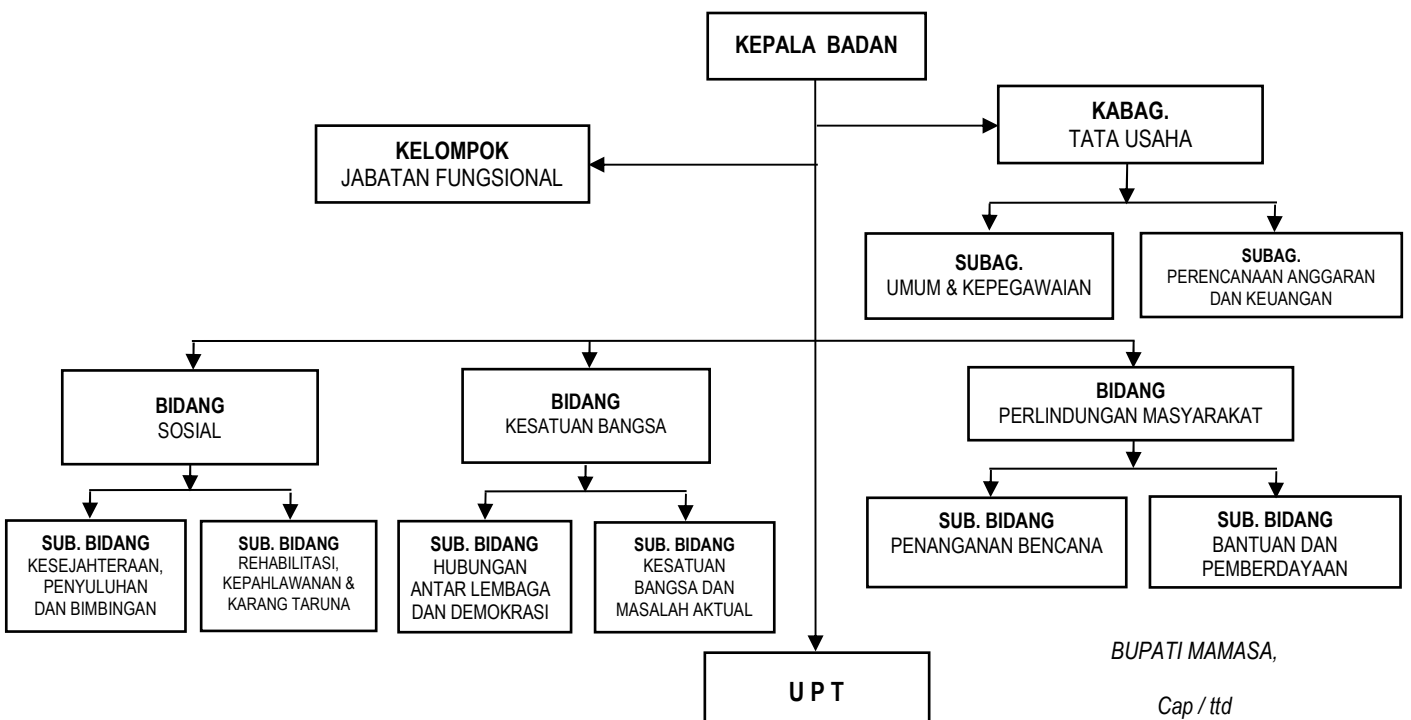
KEPALA BADAN

KELOMPOK
JABATAN FUNGSIONAL

KABAG.
TATA USAHA

SUBAG.
UMUM & KEPEGAWAIAN

SUBAG.
PERENCANAAN ANGGARAN DAN KEUANGAN

BIDANG
SOSIAL

BIDANG
KESATUAN BANGSA

BIDANG
PERLINDUNGAN MASYARAKAT

SUB. BIDANG
KESEJAHTERAAN, PENYULUHAN DAN BIMBINGAN

SUB. BIDANG
REHABILITASI, KEPAHLAWANAN & KARANG TARUNA

SUB. BIDANG
HUBUNGAN ANTAR LEMBAGA DAN DEMOKRASI

SUB. BIDANG
KESATUAN BANGSA DAN MASALAH AKTUAL

SUB. BIDANG
PENANGANAN BENCANA

SUB. BIDANG
BANTUAN DAN PEMBERDAYAAN

U P T

BUPATI MAMASA,

Cap / ttd